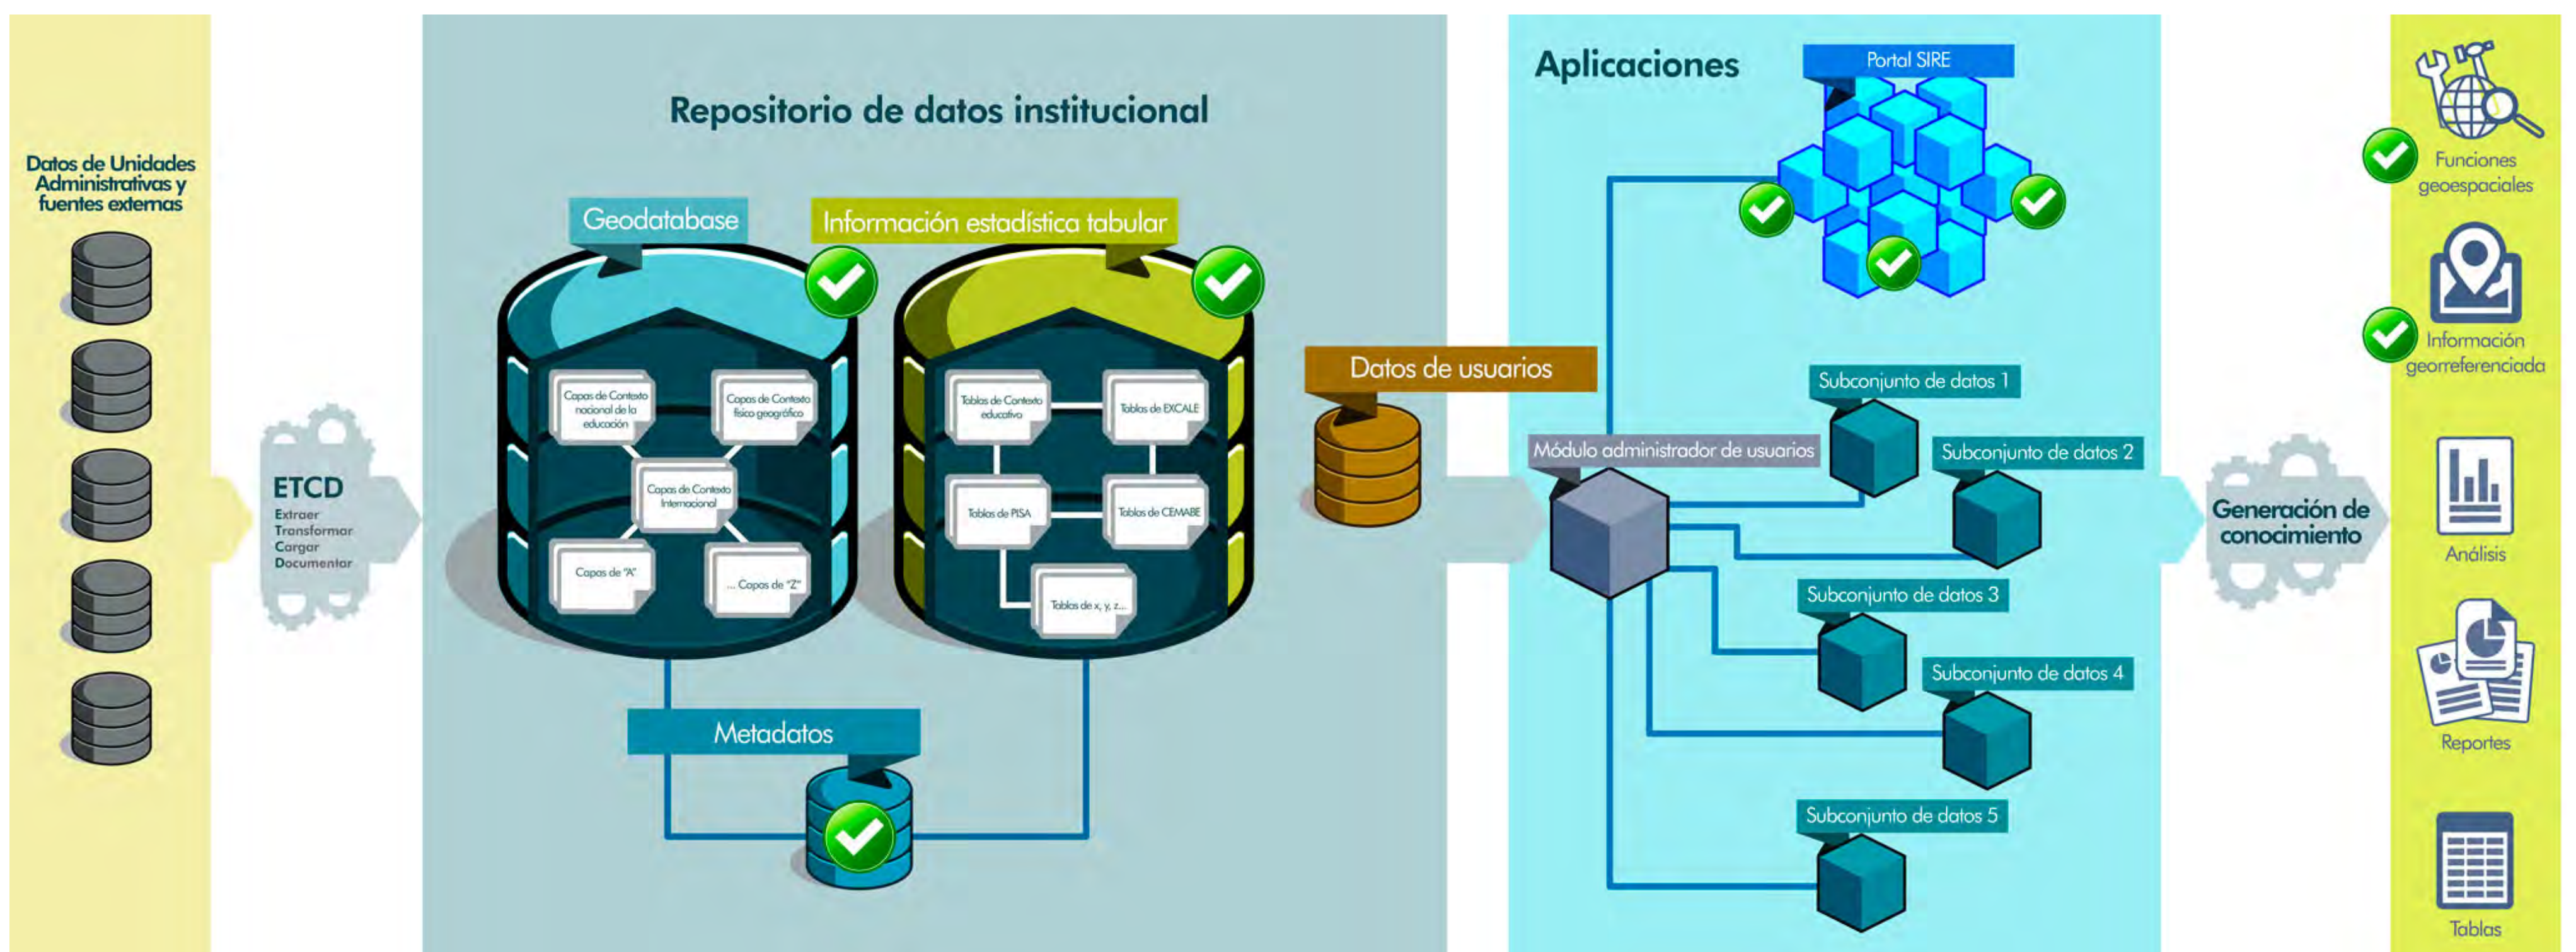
Datos de Unidades Administrativas y fuentes externas

ETCD
Extraer
Transformar
Cargar
Documentar

Repositorio de datos institucional

Geodatabase

Capas de Contexto nacional de la educación

Capas de Contexto físico geográfico

Capas de Contexto Internacional

Capas de "A"

... Capas de "Z"

Información estadística tabular

Tablas de Contexto educativo

Tablas de EXCALE

Tablas de PISA

Tablas de CEMABE

Tablas de x, y, z...

Metadatos

Datos de usuarios

Aplicaciones

Portal SIRE

Módulo administrador de usuarios

Subconjunto de datos 1

Subconjunto de datos 2

Subconjunto de datos 3

Subconjunto de datos 4

Subconjunto de datos 5

Generación de conocimiento

Funciones geoespaciales

Información georreferenciada

Análisis

Reportes

Tablas